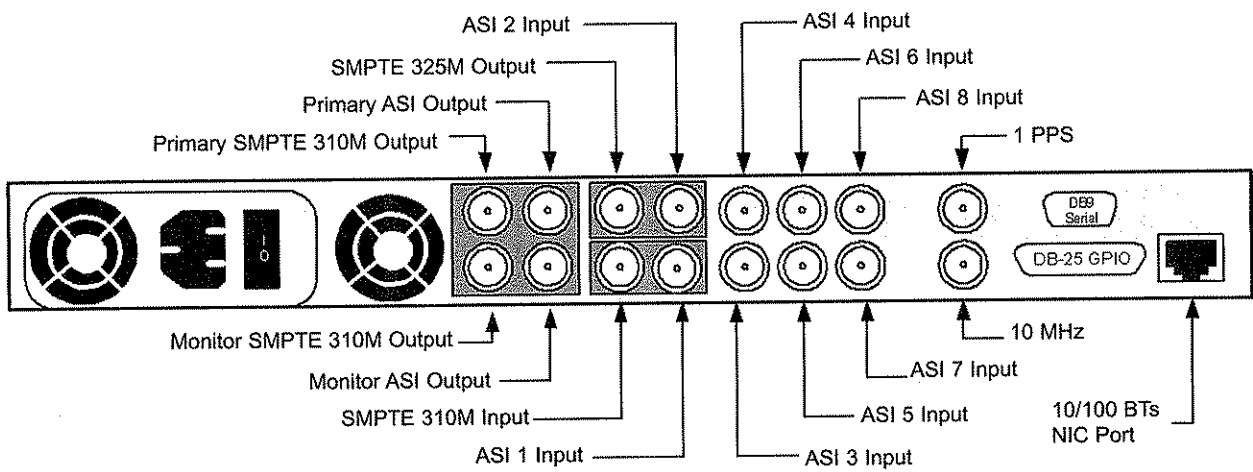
ASI 2 Input
ASI 4 Input
ASI 6 Input
SMPTE 325M Output
Primary ASI Output
ASI 8 Input
Primary SMPTE 310M Output
1 PPS

I
O

DB9 Serial
DB-25 GPIO

Monitor SMPTE 310M Output
10 MHz
Monitor ASI Output
ASI 7 Input
SMPTE 310M Input
ASI 5 Input
10/100 BTs NIC Port
ASI 1 Input
ASI 3 Input